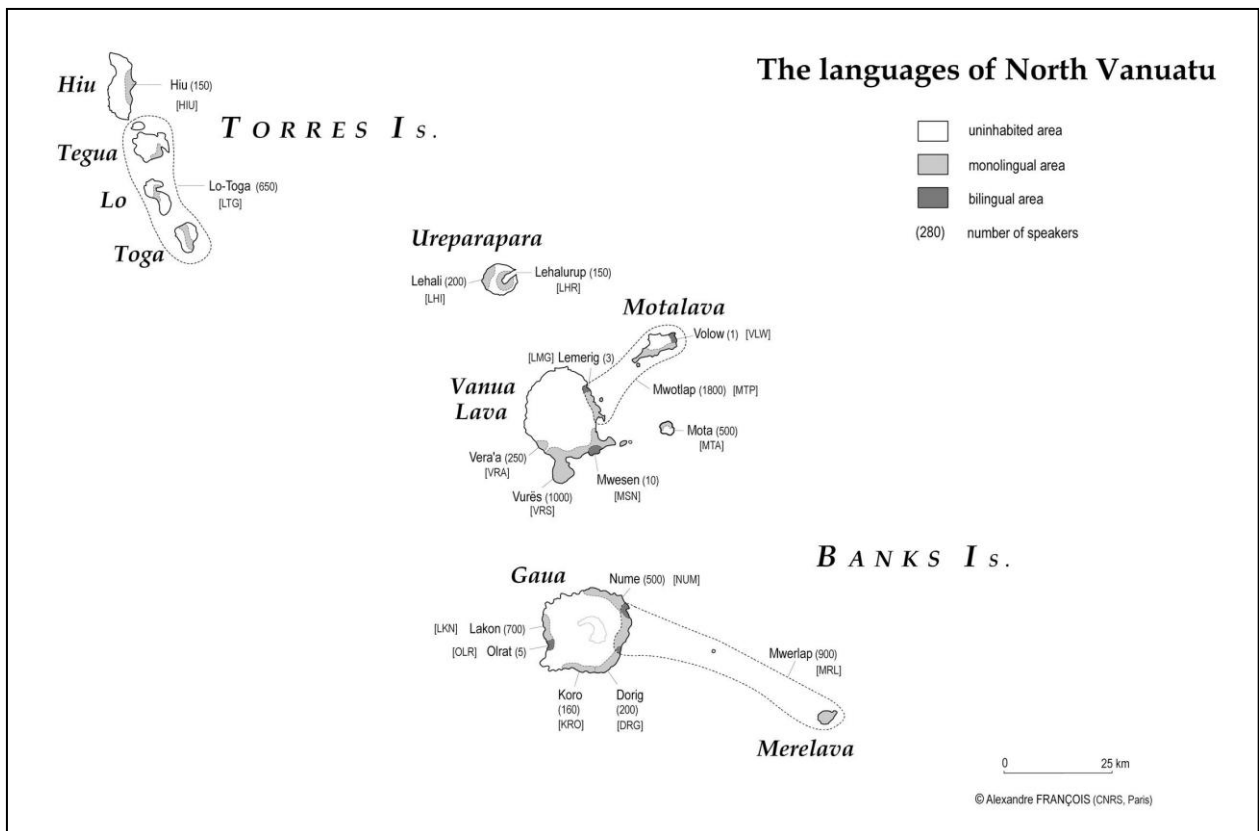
The languages of North Vanuatu

uninhabited area
monolingual area
bilingual area
(280) number of speakers

Hiu
Hiu (150) [HIU]
TORRES IS.
Tegua
Lo
Lo-Toga (650) [LTG]
Toga

Ureparapara
Lehali (200) [LHI]
Lehalurup (150) [LHR]

Motalava
Volow (1) [VLW]
[LMG] Lemerig (3)
Vanua Lava
Mwotlap (1800) [MTP]
Mota (500) [MTA]
Vera'a (250) [VRA]
Mwesen (10) [MSN]
Vurës (1000) [VRS]

BANKS IS.
Gaua
Nume (500) [NUM]
[LKN] Lakon (700)
[OLR] Olrat (5)
Mwerlap (900) [MRL]
Koro (160) [KRO]
Dorig (200) [DRG]
Merelava

0 25 km
© Alexandre FRANÇOIS (CNRS, Paris)